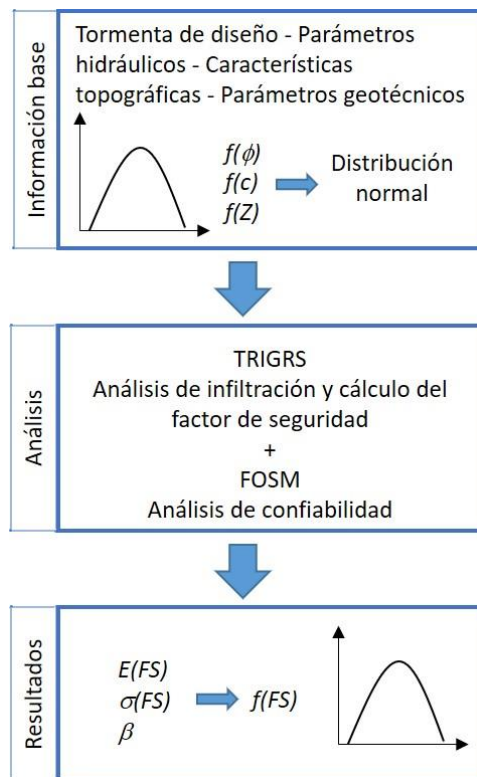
Información base

Tormenta de diseño - Parámetros hidráulicos - Características topográficas - Parámetros geotécnicos

$f(\phi)$
$f(c)$
$f(Z)$

Distribución normal

Análisis

TRIGRS
Análisis de infiltración y cálculo del factor de seguridad
+
FOSM
Análisis de confiabilidad

Resultados

$E(FS)$
$\sigma(FS)$
$\beta$

$f(FS)$